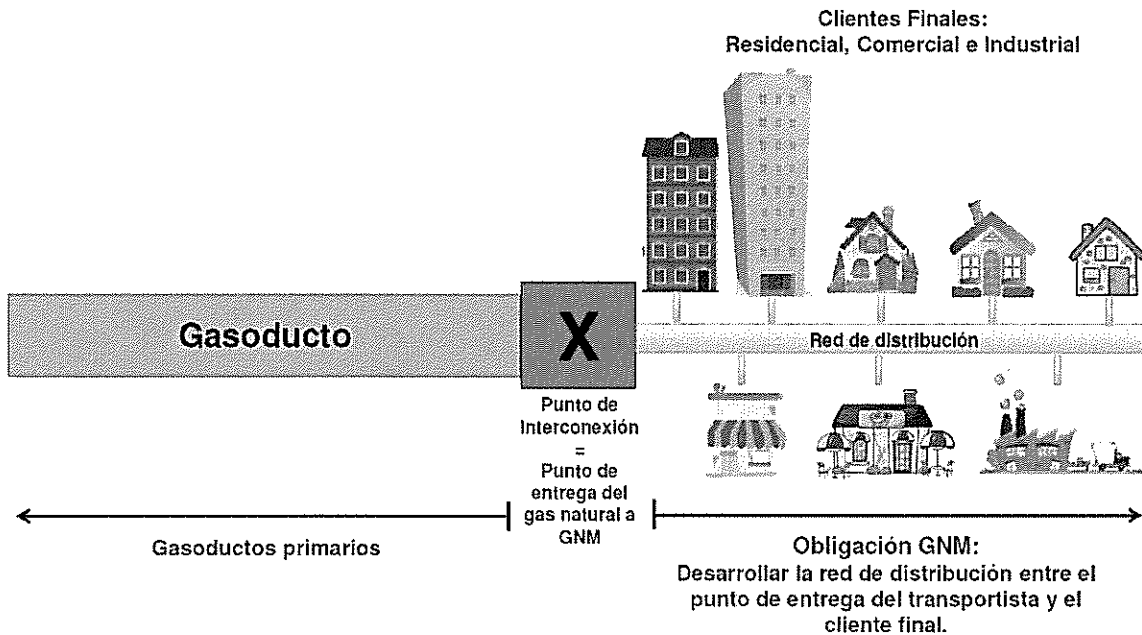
Clientes Finales:
Residencial, Comercial e Industrial

Gasoducto

X

Red de distribución

Punto de Interconexión = Punto de entrega del gas natural a GNM

Gasoductos primarios

Obligación GNM:
Desarrollar la red de distribución entre el punto de entrega del transportista y el cliente final.